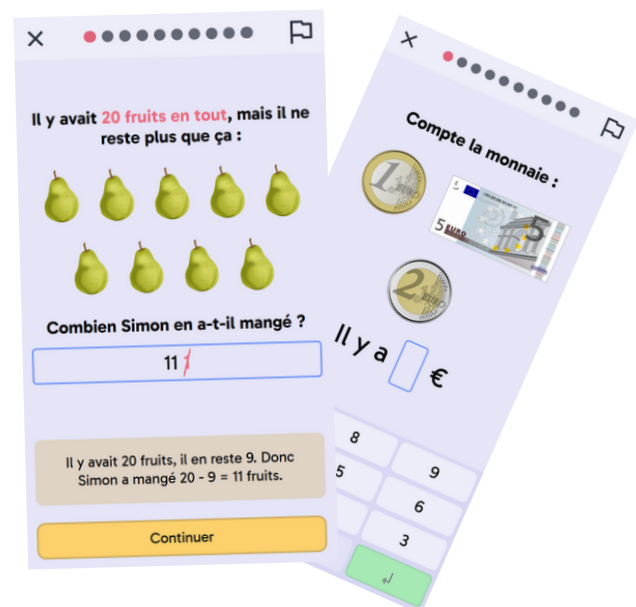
Il y avait 20 fruits en tout, mais il ne reste plus que ça :

Combien Simon en a-t-il mangé ?

11

Il y avait 20 fruits, il en reste 9. Donc Simon a mangé 20 - 9 = 11 fruits.

Continuer

Compte la monnaie :

1 EURO

5 EURO 5

2 EURO

Il y a [ ] €

8
5
9
6
3
↲